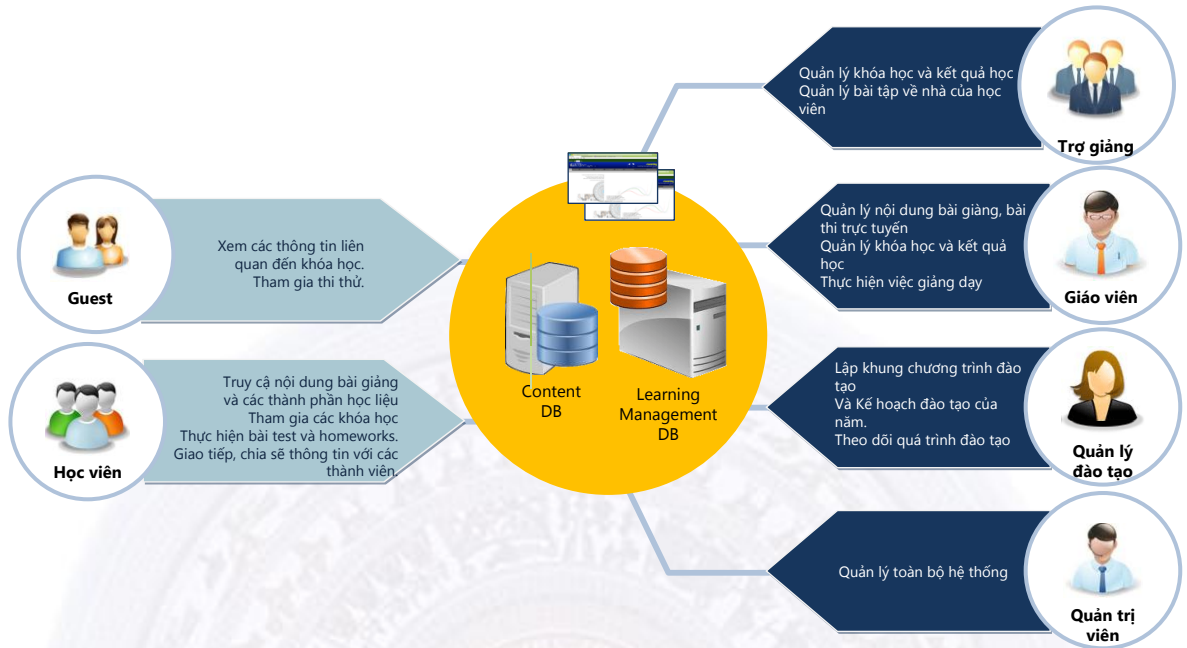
Guest

Xem các thông tin liên quan đến khóa học.
Tham gia thi thử.

Học viên

Truy cậ nội dung bài giảng và các thành phần học liệu
Tham gia các khóa học
Thực hiện bài test và homeworks.
Giao tiếp, chia sẽ thông tin với các thành viên.

Content DB

Learning Management DB

Quản lý khóa học và kết quả học
Quản lý bài tập về nhà của học viên

Trợ giảng

Quản lý nội dung bài giảng, bài thi trực tuyến
Quản lý khóa học và kết quả học
Thực hiện việc giảng dạy

Giáo viên

Lập khung chương trình đào tạo
Và Kế hoạch đào tạo của năm.
Theo dõi quá trình đào tạo

Quản lý đào tạo

Quản lý toàn bộ hệ thống

Quản trị viên